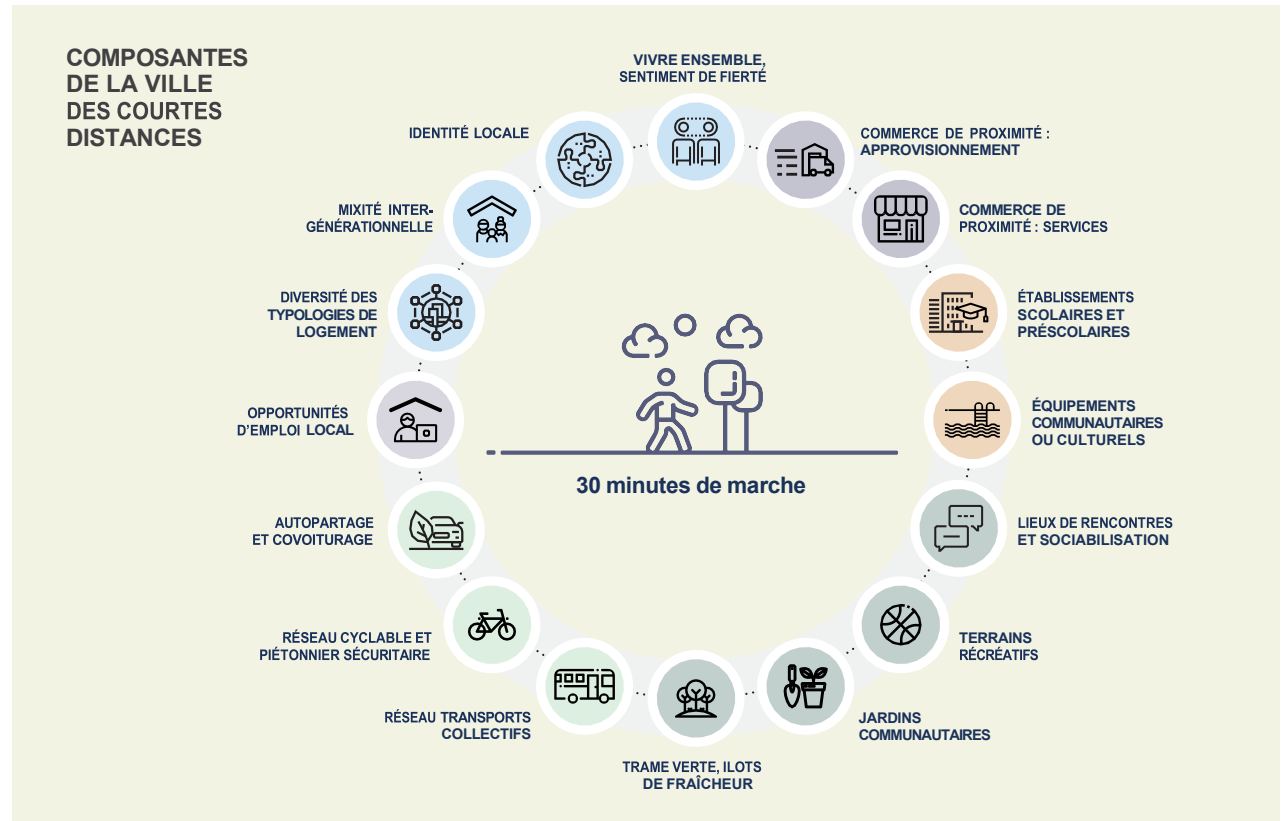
COMPOSANTES DE LA VILLE DES COURTES DISTANCES

VIVRE ENSEMBLE, SENTIMENT DE FIERTÉ

COMMERCE DE PROXIMITÉ : APPROVISIONNEMENT

COMMERCE DE PROXIMITÉ : SERVICES

ÉTABLISSEMENTS SCOLAIRES ET PRÉSCOLAIRES

ÉQUIPEMENTS COMMUNAUTAIRES OU CULTURELS

LIEUX DE RENCONTRES ET SOCIABILISATION

TERRAINS RÉCRÉATIFS

JARDINS COMMUNAUTAIRES

TRAME VERTE, ILOTS DE FRAÎCHEUR

RÉSEAU TRANSPORTS COLLECTIFS

RÉSEAU CYCLABLE ET PIÉTONNIER SÉCURITAIRE

AUTOPARTAGE ET COVOITURAGE

OPPORTUNITÉS D'EMPLOI LOCAL

DIVERSITÉ DES TYPOLOGIES DE LOGEMENT

MIXITÉ INTERGÉNÉRATIONNELLE

IDENTITÉ LOCALE

30 minutes de marche